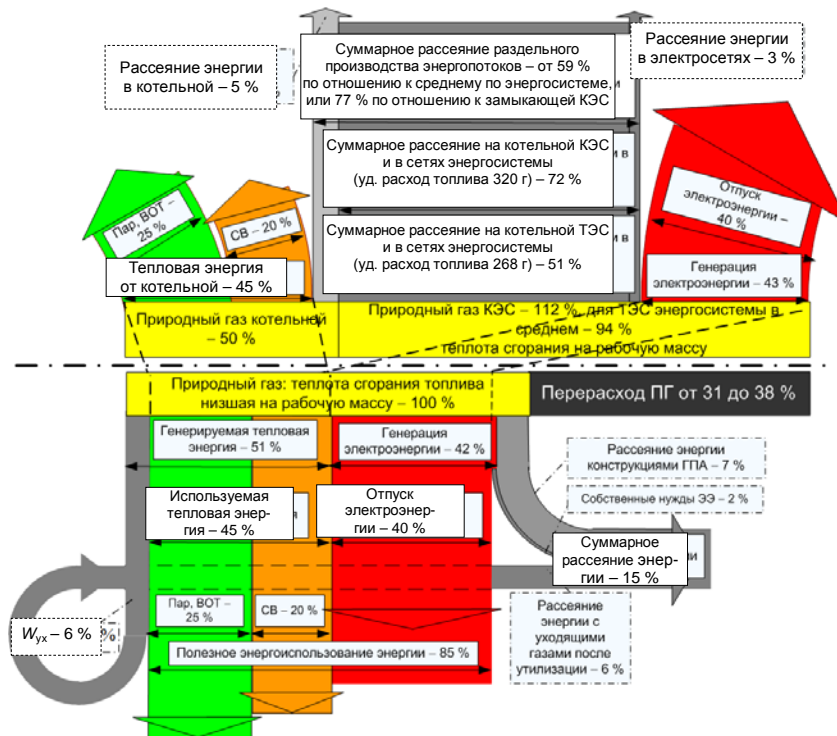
Рассеяние энергии в котельной – 5 %

Суммарное рассеяние раздельного производства энергопотоков – от 59 % по отношению к среднему по энергосистеме, или 77 % по отношению к замыкающей КЭС

Рассеяние энергии в электросетях – 3 %

Суммарное рассеяние на котельной КЭС и в сетях энергосистемы (уд. расход топлива 320 г) – 72 %

Суммарное рассеяние на котельной ТЭС и в сетях энергосистемы (уд. расход топлива 268 г) – 51 %

Пар, ВОТ – 25 %

СВ – 20 %

Отпуск электроэнергии – 40 %

Тепловая энергия от котельной – 45 %

Генерация электроэнергии – 43 %

Природный газ котельной – 50 %

Природный газ КЭС – 112 %, для ТЭС энергосистемы в среднем – 94 % теплота сгорания на рабочую массу

Природный газ: теплота сгорания топлива низшая на рабочую массу – 100 %

Перерасход ПГ от 31 до 38 %

Генерируемая тепловая энергия – 51 %

Генерация электроэнергии – 42 %

Рассеяние энергии конструкциями ГПА – 7 %

Собственные нужды ЭЭ – 2 %

Используемая тепловая энергия – 45 %

Отпуск электроэнергии – 40 %

Суммарное рассеяние энергии – 15 %

$W_{ух}$ – 6 %

Пар, ВОТ – 25 %

СВ – 20 %

Рассеяние энергии с уходящими газами после утилизации – 6 %

Полезное энергоиспользование энергии – 85 %